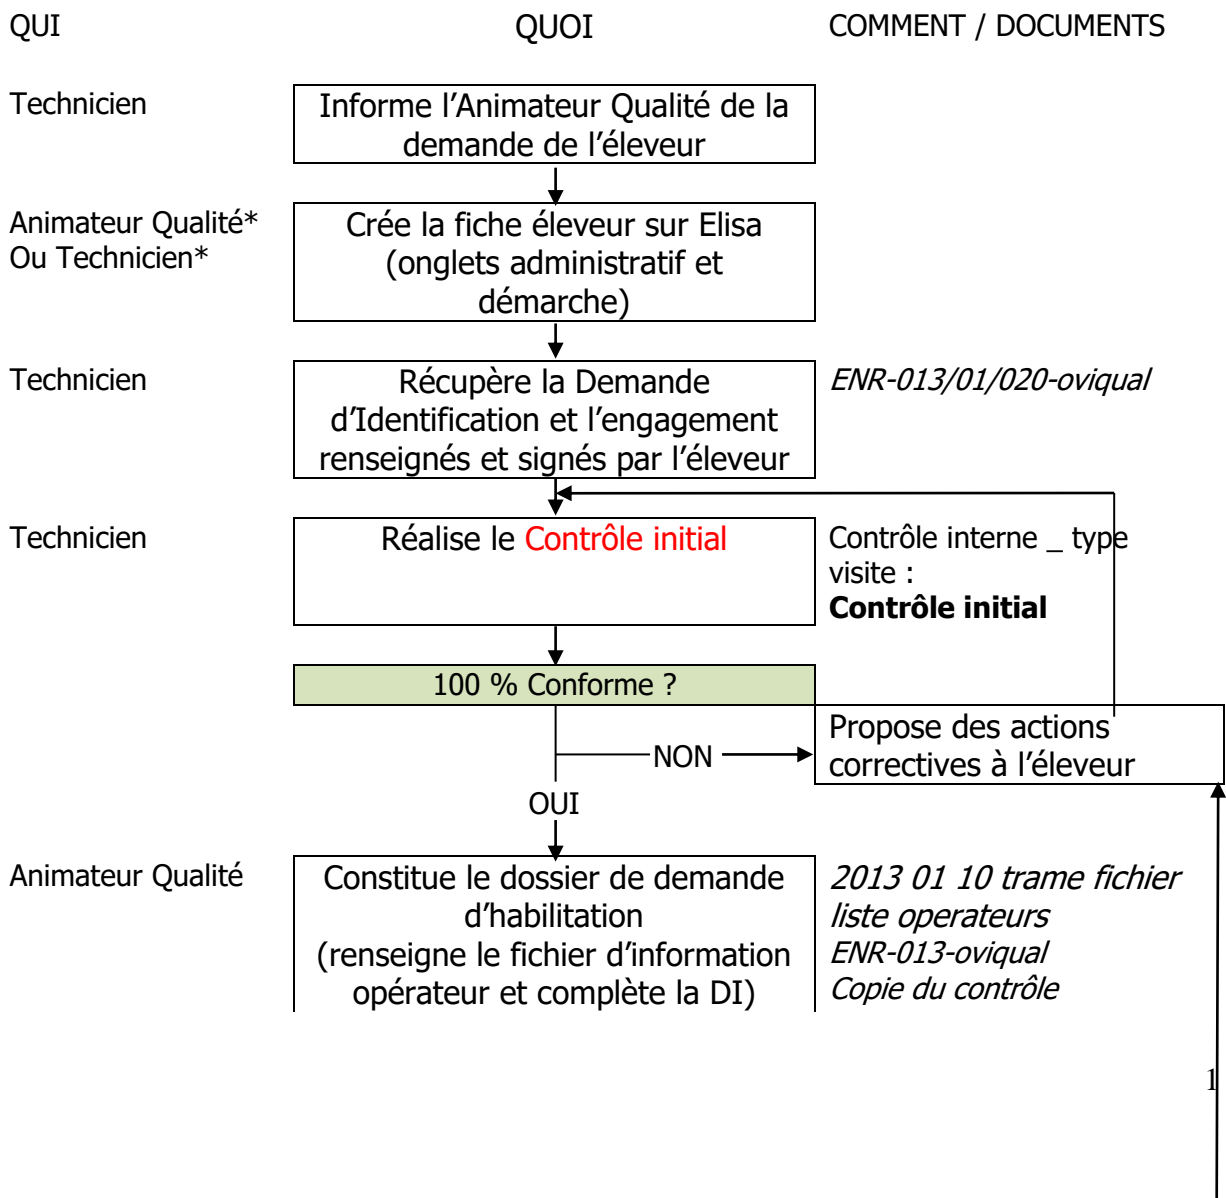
QUI

QUOI

COMMENT / DOCUMENTS

Technicien

Informe l'Animateur Qualité de la demande de l'éleveur

Animateur Qualité*
Ou Technicien*

Crée la fiche éleveur sur Elisa (onglets administratif et démarche)

Technicien

Récupère la Demande d'Identification et l'engagement renseignés et signés par l'éleveur

*ENR-013/01/020-oviqual*

Technicien

Réalise le Contrôle initial

Contrôle interne _ type visite :
**Contrôle initial**

100 % Conforme ?

NON

Propose des actions correctives à l'éleveur

OUI

Animateur Qualité

Constitue le dossier de demande d'habilitation (renseigne le fichier d'information opérateur et complète la DI)

*2013 01 10 trame fichier liste operateurs*
*ENR-013-oviqual*
*Copie du contrôle*

1